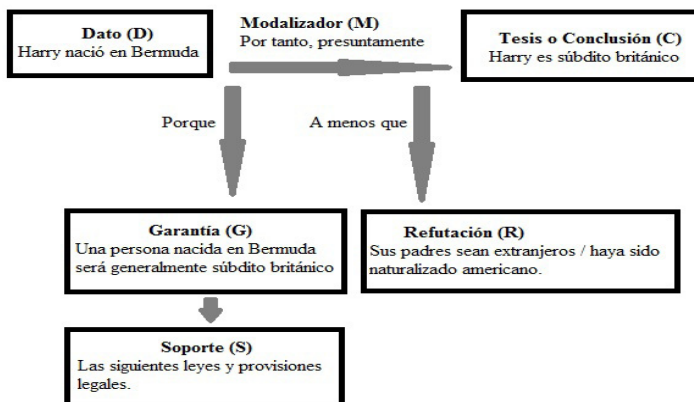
Dato (D)
Harry nació en Bermuda

Modalizador (M)
Por tanto, presuntamente

Tesis o Conclusión (C)
Harry es súbdito británico

Porque

A menos que

Garantía (G)
Una persona nacida en Bermuda será generalmente súbdito británico

Refutación (R)
Sus padres sean extranjeros / haya sido naturalizado americano.

Soporte (S)
Las siguientes leyes y provisiones legales.